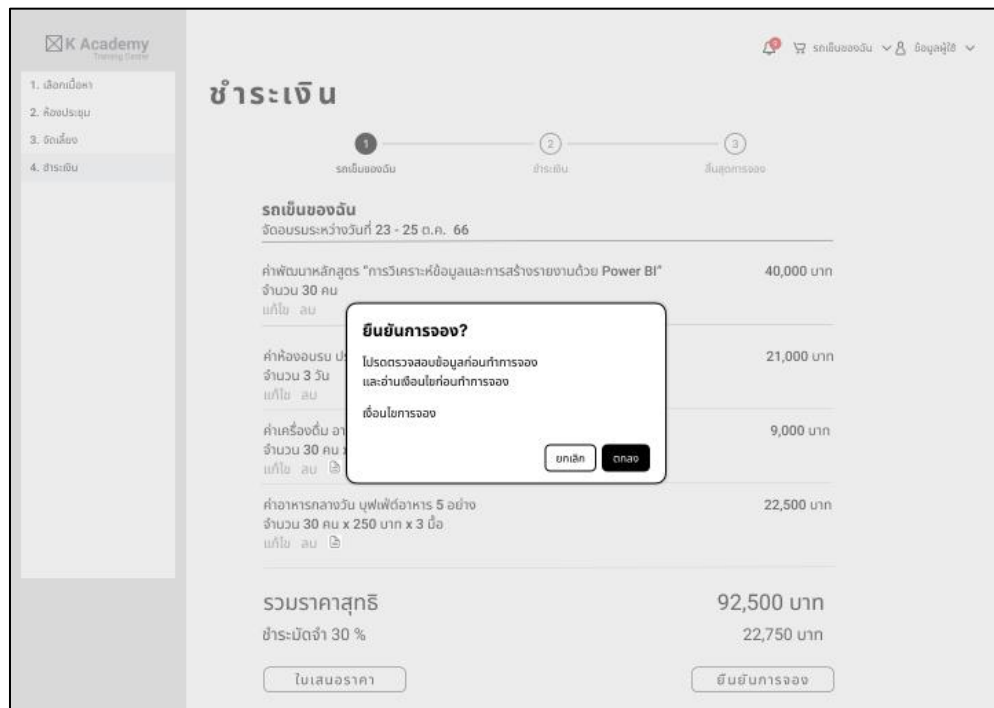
K Academy
Training Centre

1. เลือกเนื้อหา
2. ห้องประชุม
3. จัดเลี้ยง
4. ชำระเงิน

รถเข็นของฉัน ข้อมูลผู้ใช้

ชำระเงิน

1 รถเข็นของฉัน
2 ชำระเงิน
3 สิ้นสุดการจอง

รถเข็นของฉัน
จัดอบรมระหว่างวันที่ 23 - 25 ต.ค. 66

ค่าพัฒนาหลักสูตร "การวิเคราะห์ข้อมูลและการสร้างรายงานด้วย Power BI" 40,000 บาท
จำนวน 30 คน
แก้ไข ลบ

ค่าห้องอบรม ป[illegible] 21,000 บาท
จำนวน 3 วัน
แก้ไข ลบ

ค่าเครื่องดื่ม อ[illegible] 9,000 บาท
จำนวน 30 คน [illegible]
แก้ไข ลบ

ค่าอาหารกลางวัน บุฟเฟ่ต์อาหาร 5 อย่าง 22,500 บาท
จำนวน 30 คน x 250 บาท x 3 มื้อ
แก้ไข ลบ

ยืนยันการจอง?
โปรดตรวจสอบข้อมูลก่อนทำการจอง
และอ่านเงื่อนไขก่อนทำการจอง

เงื่อนไขการจอง

ยกเลิก ตกลง

รวมราคาสุทธิ 92,500 บาท
ชำระมัดจำ 30 % 22,750 บาท

ใบเสนอราคา
ยืนยันการจอง